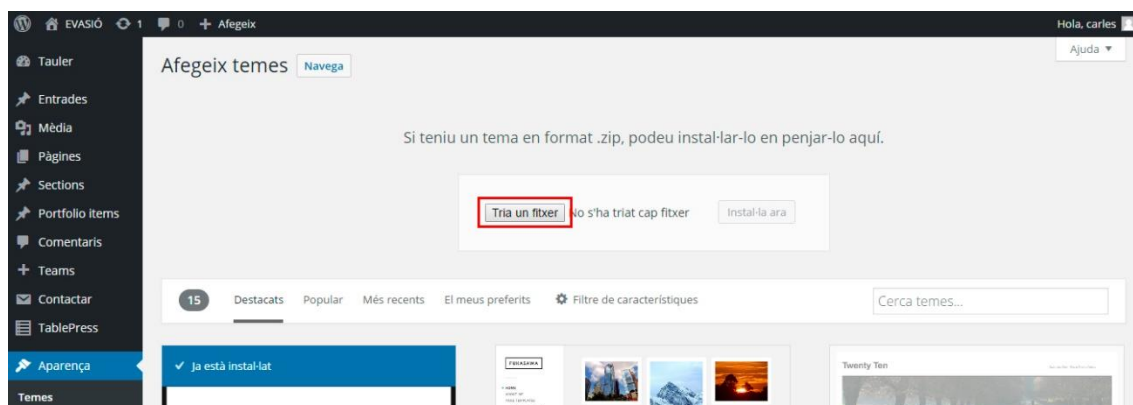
EVASIÓ 1 0 + Afegeix
Hola, carles
Ajuda ▼

Tauler
Entrades
Mèdia
Pàgines
Sections
Portfolio items
Comentaris
+ Teams
Contactar
TablePress
Aparença
Temes

Afegeix temes Navega

Si teniu un tema en format .zip, podeu instal·lar-lo en penjar-lo aquí.

Tria un fitxer No s'ha triat cap fitxer Instal·la ara

15 Destacats Popular Més recents El meus preferits Filtre de característiques Cerca temes...

✓ Ja està instal·lat

FUKASAWA

Twenty Ten